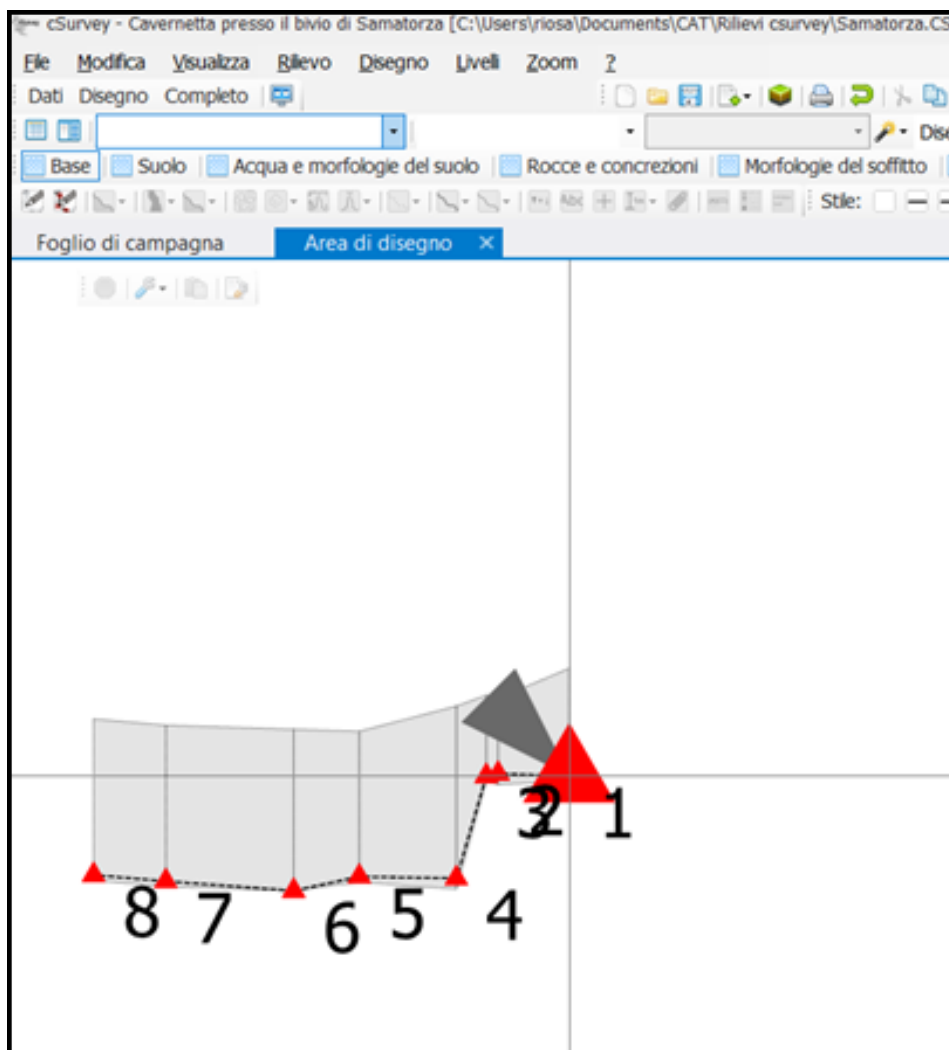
cSurvey - Cavernetta presso il bivio di Samatorza [C:\Users\riosa\Documents\CAT\Rilievi csurvey\Samatorza.CS

File Modifica Visualizza Rilievo Disegno Livelli Zoom ?

Dati Disegno Completo

Dis

Base Suolo Acqua e morfologie del suolo Rocce e concrezioni Morfologie del soffitto

Stile:

Foglio di campagna Area di disegno ×

3 2 1

8 7 6 5 4